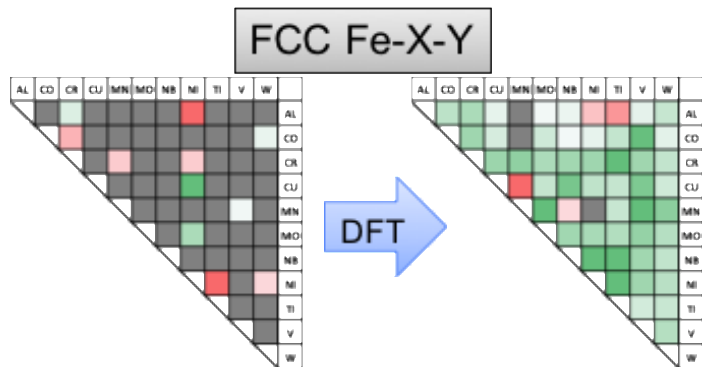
FCC Fe-X-Y

| AL | CO | CR | CU | MN | MO | NB | NI | TI | V | W | |
|---|---|---|---|---|---|---|---|---|---|---|---|
| | | | | | | | | | | | AL |
| | | | | | | | | | | | CO |
| | | | | | | | | | | | CR |
| | | | | | | | | | | | CU |
| | | | | | | | | | | | MN |
| | | | | | | | | | | | MO |
| | | | | | | | | | | | NB |
| | | | | | | | | | | | NI |
| | | | | | | | | | | | TI |
| | | | | | | | | | | | V |
| | | | | | | | | | | | W |

DFT

| AL | CO | CR | CU | MN | MO | NB | NI | TI | V | W | |
|---|---|---|---|---|---|---|---|---|---|---|---|
| | | | | | | | | | | | AL |
| | | | | | | | | | | | CO |
| | | | | | | | | | | | CR |
| | | | | | | | | | | | CU |
| | | | | | | | | | | | MN |
| | | | | | | | | | | | MO |
| | | | | | | | | | | | NB |
| | | | | | | | | | | | NI |
| | | | | | | | | | | | TI |
| | | | | | | | | | | | V |
| | | | | | | | | | | | W |